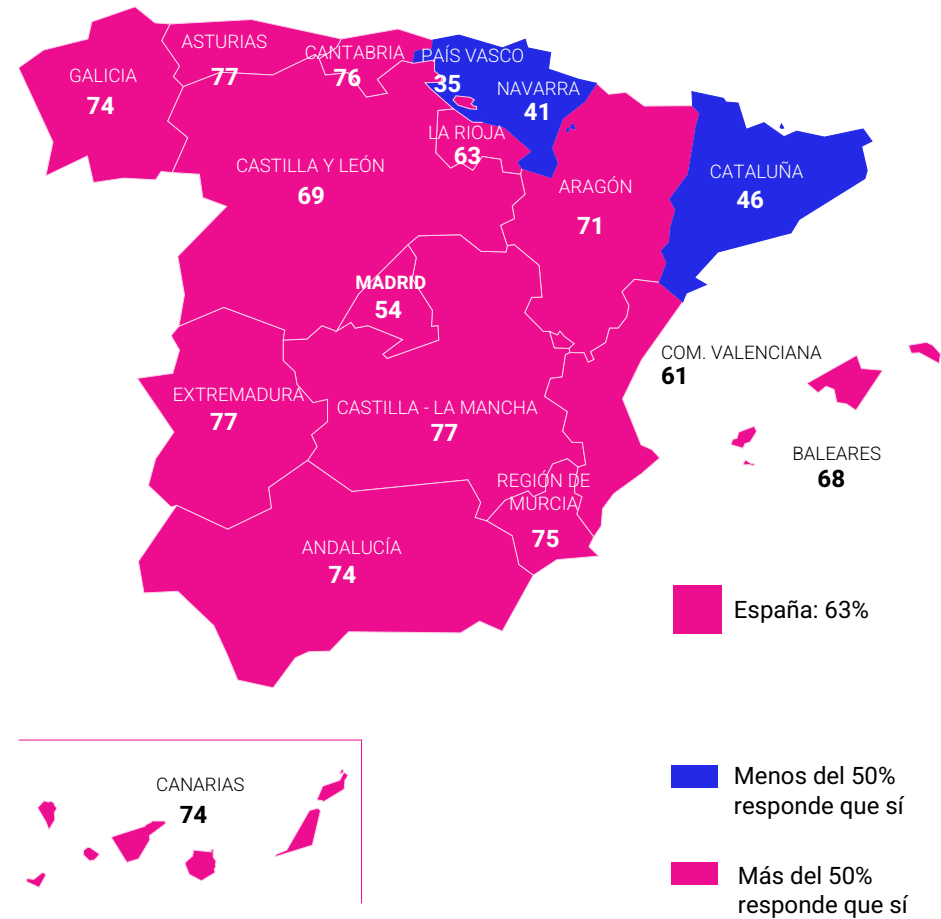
GALICIA
74

ASTURIAS
77

CANTABRIA
76

PAÍS VASCO
35

NAVARRA
41

LA RIOJA
63

CASTILLA Y LEÓN
69

ARAGÓN
71

CATALUÑA
46

MADRID
54

EXTREMADURA
77

CASTILLA - LA MANCHA
77

COM. VALENCIANA
61

BALEARES
68

REGIÓN DE MURCIA
75

ANDALUCÍA
74

España: 63%

CANARIAS
74

Menos del 50% responde que sí

Más del 50% responde que sí